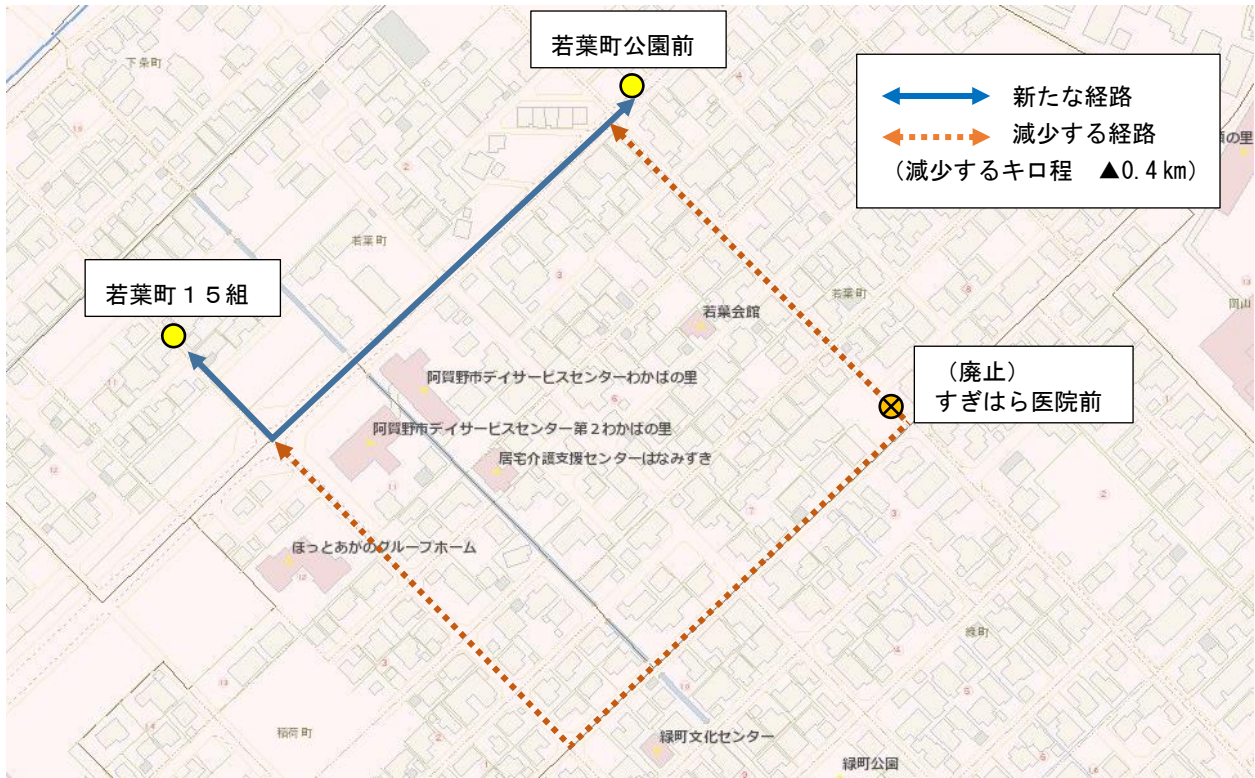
若葉町公園前

新たな経路
減少する経路
（減少するキロ程　▲0.4㎞）

下条町
若葉町
若葉町１５組
若葉会館
若葉町
（廃止）
すぎはら医院前
阿賀野市デイサービスセンターわかばの里
阿賀野市デイサービスセンター第２わかばの里
居宅介護支援センターはなみずき
ほっとあがのグループホーム
緑町
稲荷町
緑町文化センター
緑町公園
岡山
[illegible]の里